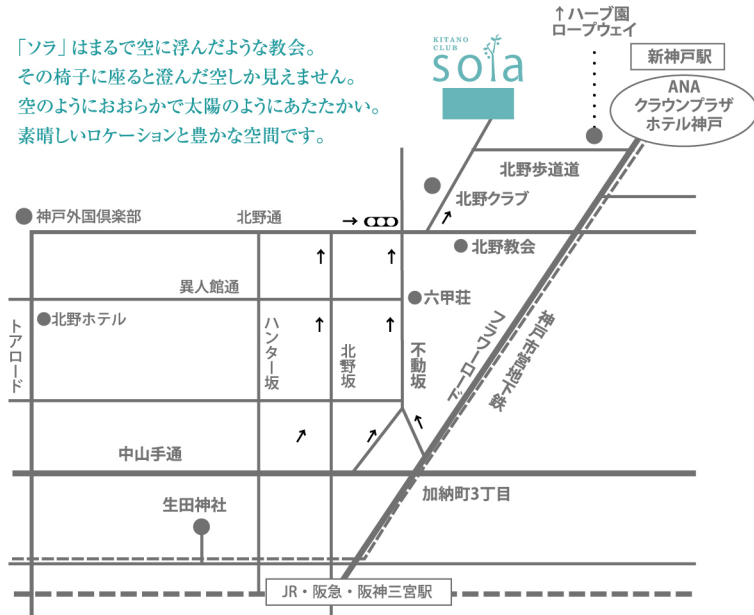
「ソラ」はまるで空に浮んだような教会。
その椅子に座ると澄んだ空しか見えません。
空のようにおおらかで太陽のようにあたたかい。
素晴しいロケーションと豊かな空間です。

KITANO CLUB
sola

↑ハーブ園
ロープウェイ

新神戸駅

ANA
クラウンプラザ
ホテル神戸

北野歩道道

北野クラブ

神戸外国倶楽部

北野通

北野教会

異人館通

六甲荘

北野ホテル

トアロード

ハンター坂

北野坂

不動坂

フラワーロード

神戸市営地下鉄

中山手通

加納町3丁目

生田神社

JR・阪急・阪神三宮駅